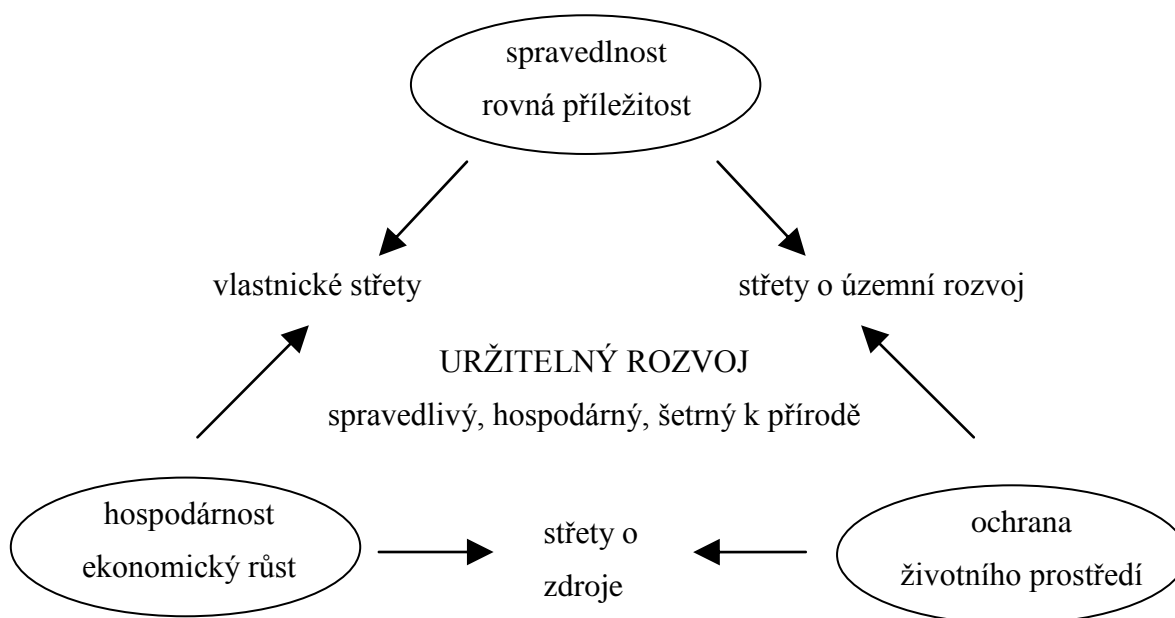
spravedlnost
rovná příležitost

vlastnické střety

střety o územní rozvoj

URŽITELNÝ ROZVOJ
spravedlivý, hospodárný, šetrný k přírodě

hospodárnost
ekonomický růst

střety o
zdroje

ochrana
životního prostředí